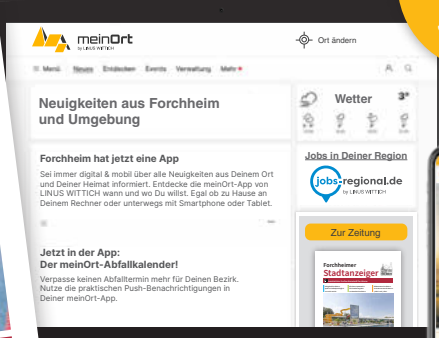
meinOrt
by LINUS WITTICH

Ort ändern

Menü Neues Entdecken Events Verwaltung Mehr

Neuigkeiten aus Forchheim und Umgebung

Forchheim hat jetzt eine App

Sei immer digital & mobil über alle Neuigkeiten aus Deinem Ort und Deiner Heimat informiert. Entdecke die meinOrt-App von LINUS WITTICH wann und wo Du willst. Egal ob zu Hause an Deinem Rechner oder unterwegs mit Smartphone oder Tablet.

Jetzt in der App: Der meinOrt-Abfallkalender!

Verpasse keinen Abfalltermin mehr für Deinen Bezirk. Nutze die praktischen Push-Benachrichtigungen in Deiner meinOrt-App.

Wetter 3°

Jobs in Deiner Region

jobs-regional.de
by LINUS WITTICH

Zur Zeitung

Forchheimer
Stadtanzeiger